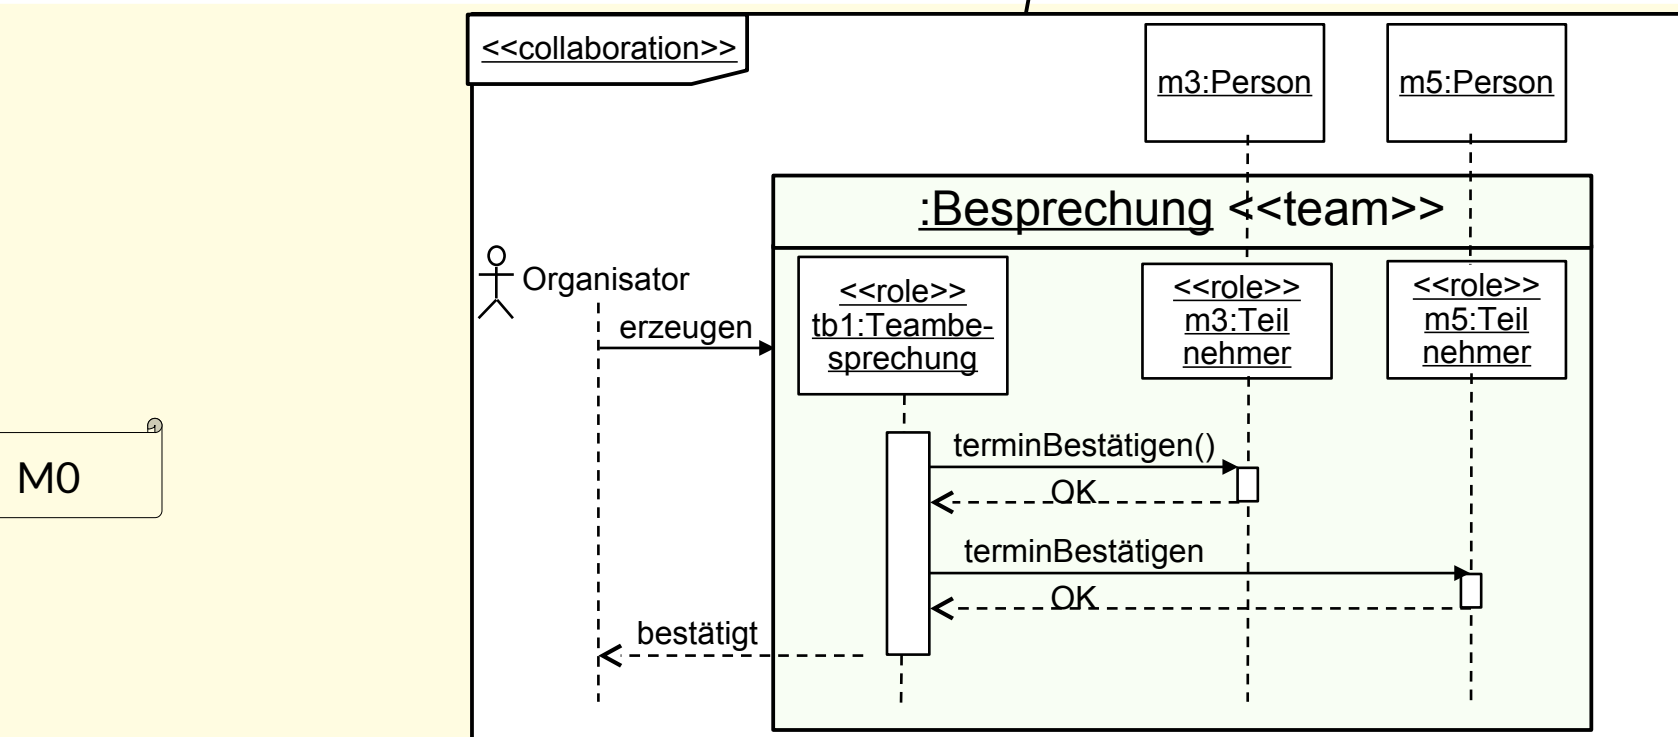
M0

<<collaboration>>

m3:Person

m5:Person

:Besprechung <<team>>

Organisator

erzeugen

<<role>>
tb1:Teambesprechung

<<role>>
m3:Teil nehmer

<<role>>
m5:Teil nehmer

terminBestätigen()

OK

terminBestätigen

OK

bestätigt